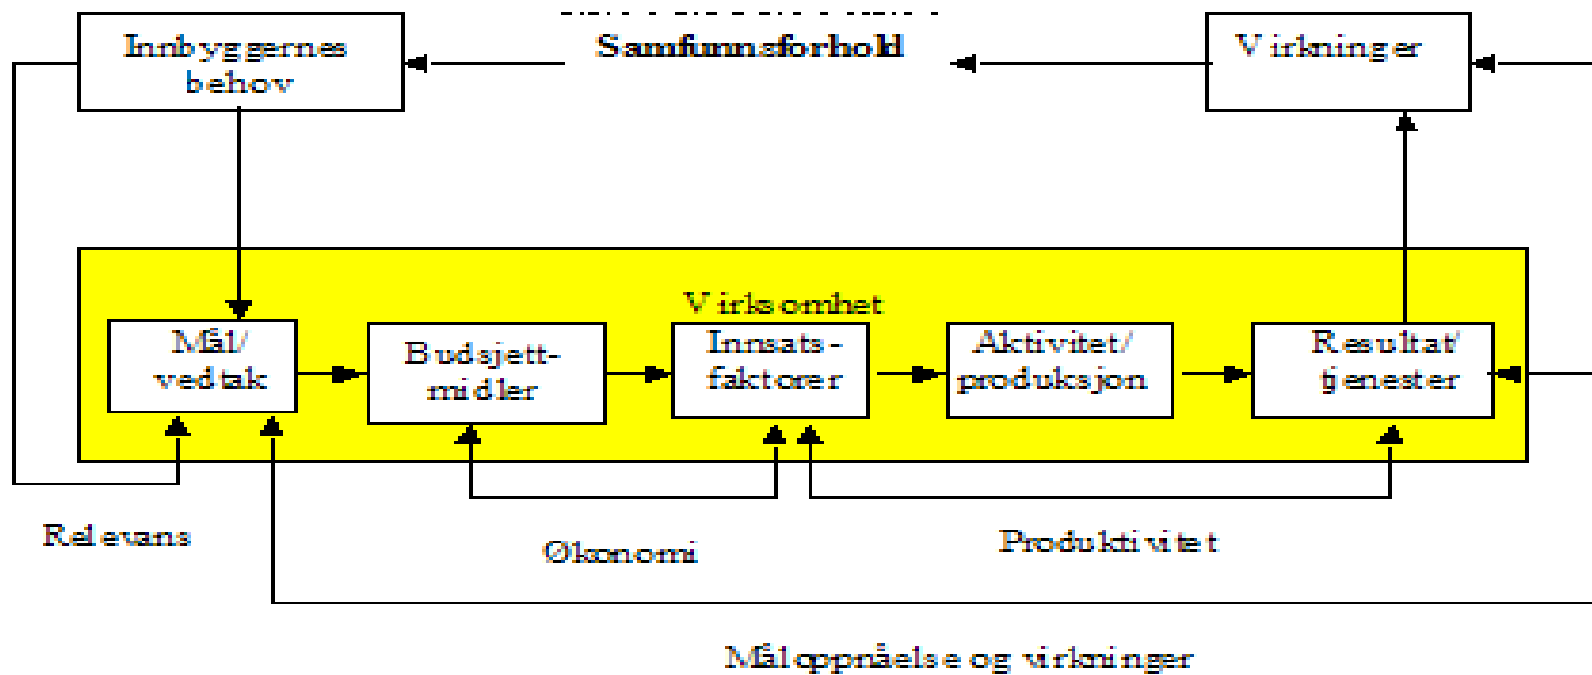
Innbyggernes behov

Samfunnsforhold

Virkninger

Virksomhet

Mål/ vedtak

Budsjettmidler

Innsatsfaktorer

Aktivitet/ produksjon

Resultat/ tjenester

Relevans

Økonomi

Produktivitet

Måloppnåelse og virkninger